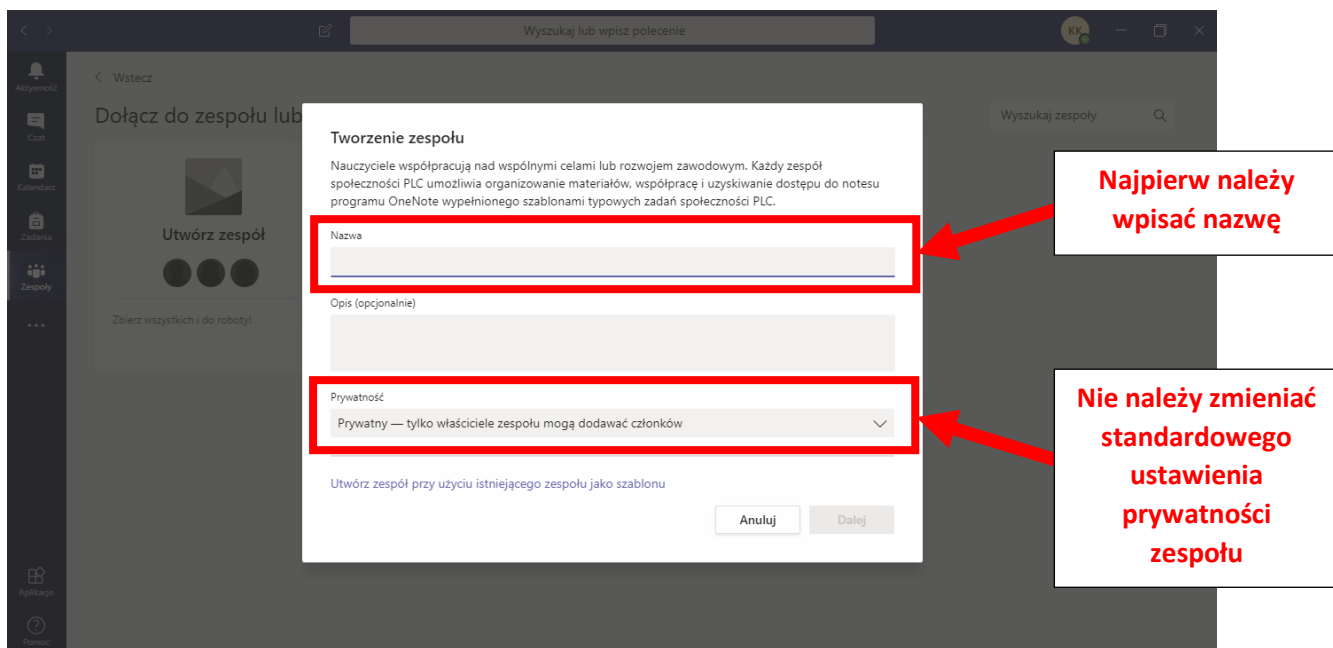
Wyszukaj lub wpisz polecenie

KK

Aktywność

Czat

Kalendarz

Zadania

Zespoły

...

Aplikacje

Pomoc

< Wstecz

Dołącz do zespołu lub

Wyszukaj zespoły

Utwórz zespół

Zbierz wszystkich i do roboty!

Tworzenie zespołu

Nauczyciele współpracują nad wspólnymi celami lub rozwojem zawodowym. Każdy zespół społeczności PLC umożliwia organizowanie materiałów, współpracę i uzyskiwanie dostępu do notesu programu OneNote wypełnionego szablonami typowych zadań społeczności PLC.

Nazwa

Opis (opcjonalnie)

Prywatność

Prywatny — tylko właściciele zespołu mogą dodawać członków

Utwórz zespół przy użyciu istniejącego zespołu jako szablonu

Anuluj

Dalej

Najpierw należy wpisać nazwę

Nie należy zmieniać standardowego ustawienia prywatności zespołu